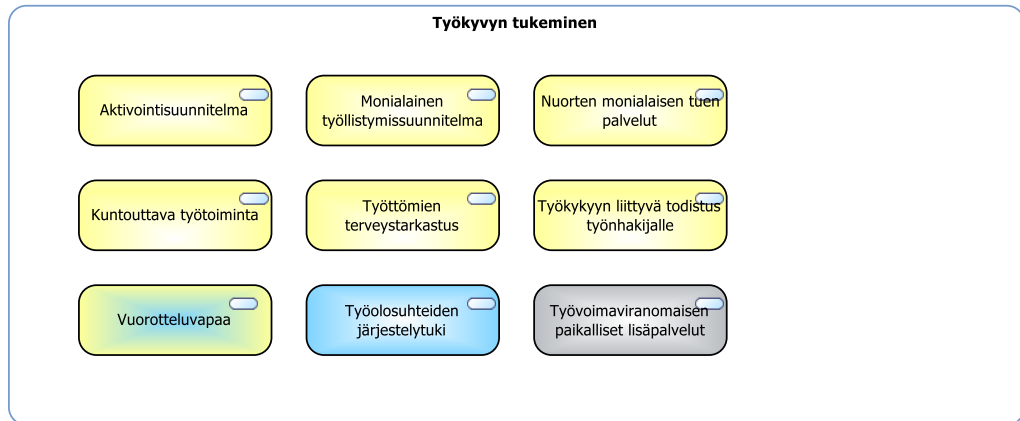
Työkyvyn tukeminen

Aktivointisuunnitelma

Monialainen työllistymissuunnitelma

Nuorten monialaisen tuen palvelut

Kuntouttava työtoiminta

Työttömien terveystarkastus

Työkykyyn liittyvä todistus työnhakijalle

Vuorotteluvapaa

Työolosuhteiden järjestelytuki

Työvoimaviranomaisen paikalliset lisäpalvelut